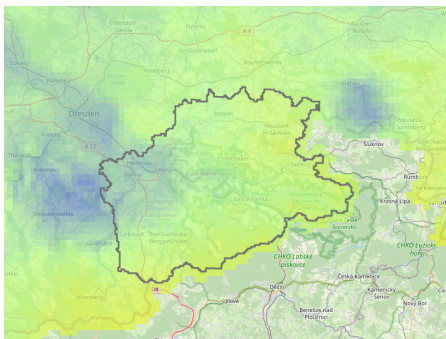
Ottendorf-Okrilla
Pulsnitz
Bischofswerda
Großröhrsdorf
Radeberg
Coswig
A 4
Dresden
Stolpen
Neustadt in Sachsen
Šluknov
Freital
Heidenau
Pirna
Hohnstein
Sebnitz
Dippoldiswalde
Bad Schandau
Rumburk
Krásná Lípa
Bad Gottleuba-Berggießhübel
NP České Švýcarsko
Glashütte
CHKO Labské pískovce
CHKO Lužické hory
Česká Kamenice
Děčín
Kamenický Šenov
Benešov nad Ploučnicí
Nový Bor